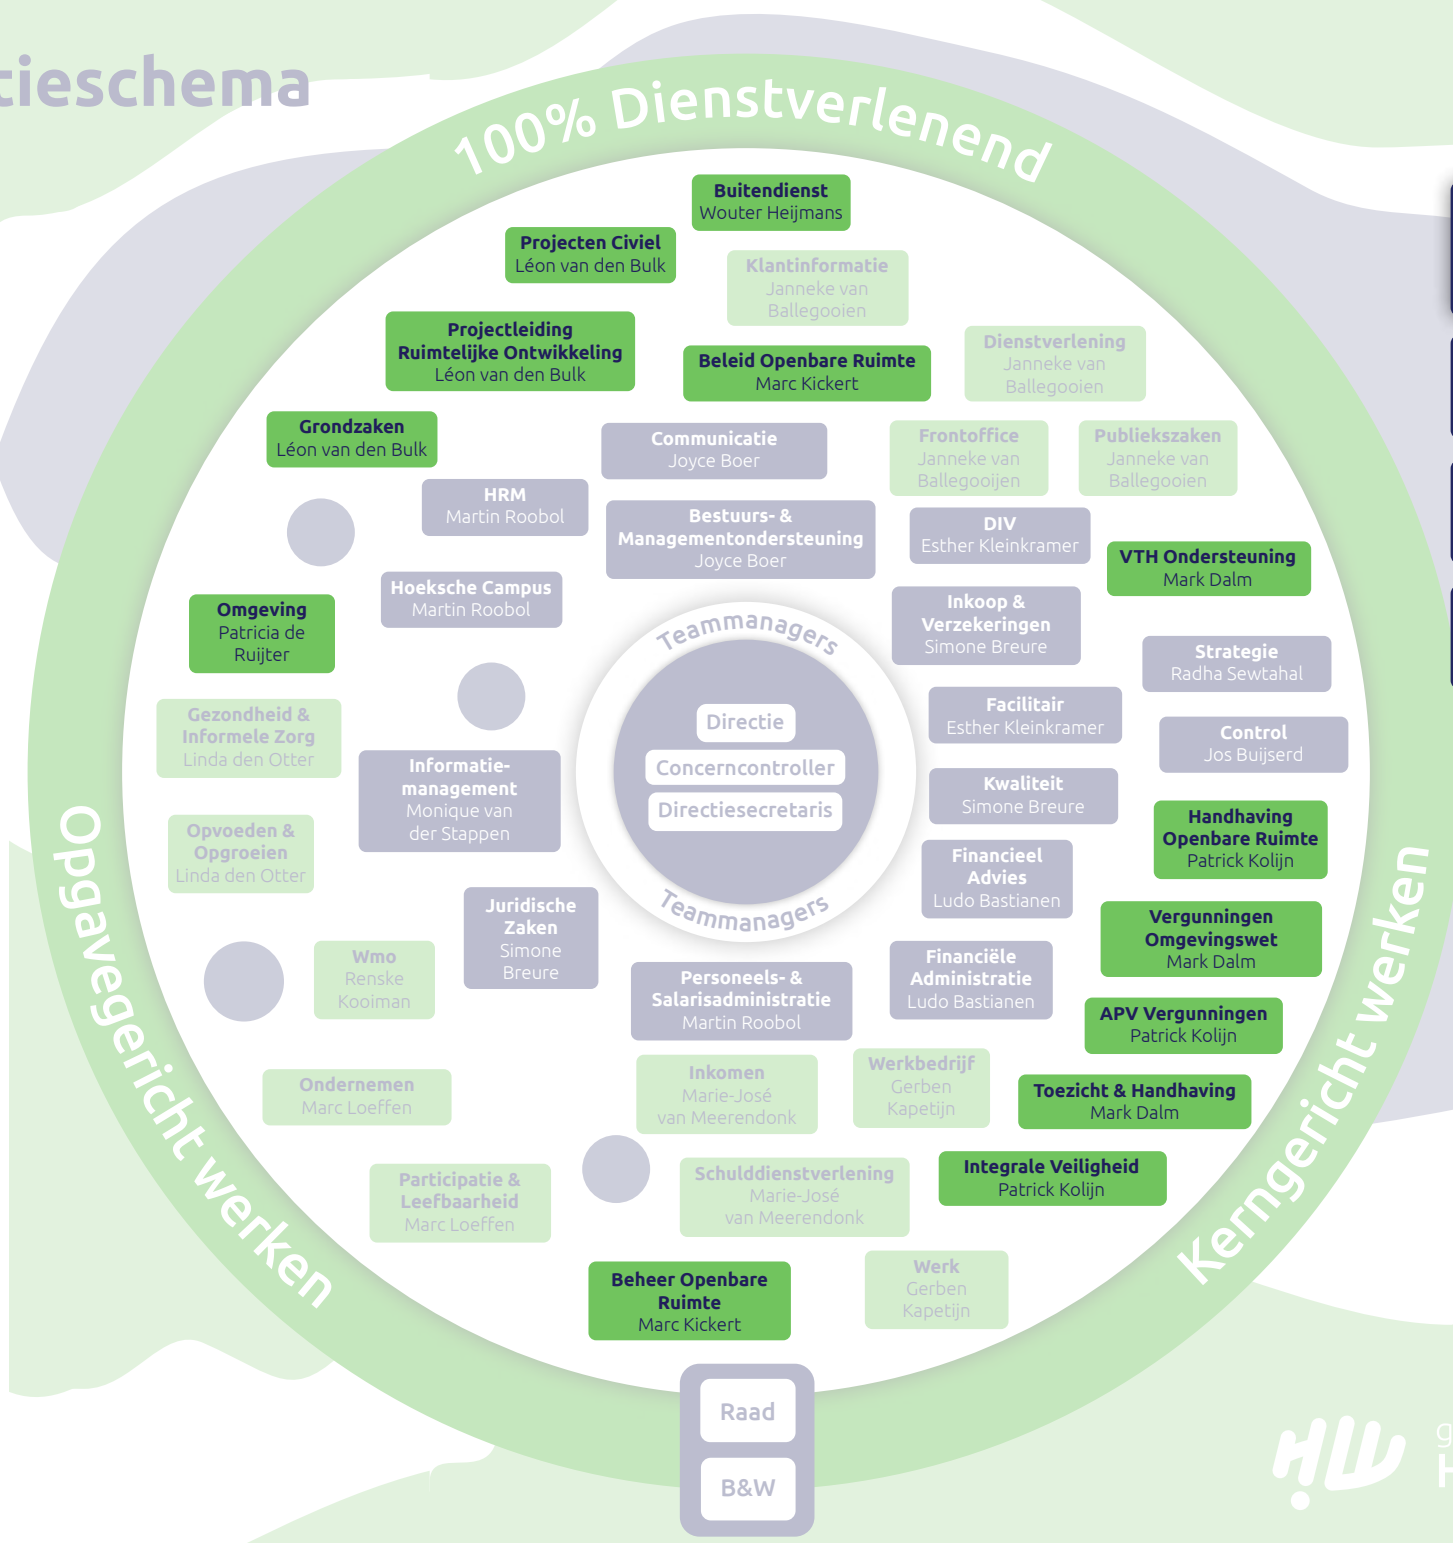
tieschema

100% Dienstverlenend

Buitendienst
Wouter Heijmans

Projecten Civiel
Léon van den Bulk

Klantinformatie
Janneke van Ballegooijen

Projectleiding Ruimtelijke Ontwikkeling
Léon van den Bulk

Beleid Openbare Ruimte
Marc Kickert

Dienstverlening
Janneke van Ballegooijen

Grondzaken
Léon van den Bulk

Communicatie
Joyce Boer

Frontoffice
Janneke van Ballegooijen

Publiekszaken
Janneke van Ballegooijen

HRM
Martin Roobol

Bestuurs- & Managementondersteuning
Joyce Boer

DIV
Esther Kleinkramer

VTH Ondersteuning
Mark Dalm

Hoeksche Campus
Martin Roobol

Omgeving
Patricia de Ruijter

Inkoop & Verzekeringen
Simone Breure

Strategie
Radha Sewtahal

Teammanagers

Directie

Concerncontroller

Directiesecretaris

Teammanagers

Facilitair
Esther Kleinkramer

Control
Jos Buijserd

Gezondheid & Informele Zorg
Linda den Otter

Informatie-management
Monique van der Stappen

Kwaliteit
Simone Breure

Handhaving Openbare Ruimte
Patrick Kolijn

Opvoeden & Opgroeien
Linda den Otter

Financieel Advies
Ludo Bastianen

Juridische Zaken
Simone Breure

Vergunningen Omgevingswet
Mark Dalm

Wmo
Renske Kooiman

Personeels- & Salarisadministratie
Martin Roobol

Financiële Administratie
Ludo Bastianen

APV Vergunningen
Patrick Kolijn

Ondernemen
Marc Loeffen

Inkomen
Marie-José van Meerendonk

Werkbedrijf
Gerben Kapetijn

Toezicht & Handhaving
Mark Dalm

Participatie & Leefbaarheid
Marc Loeffen

Schulddienstverlening
Marie-José van Meerendonk

Integrale Veiligheid
Patrick Kolijn

Beheer Openbare Ruimte
Marc Kickert

Werk
Gerben Kapetijn

Opgavegericht werken

Kerngericht werken

Raad

B&W